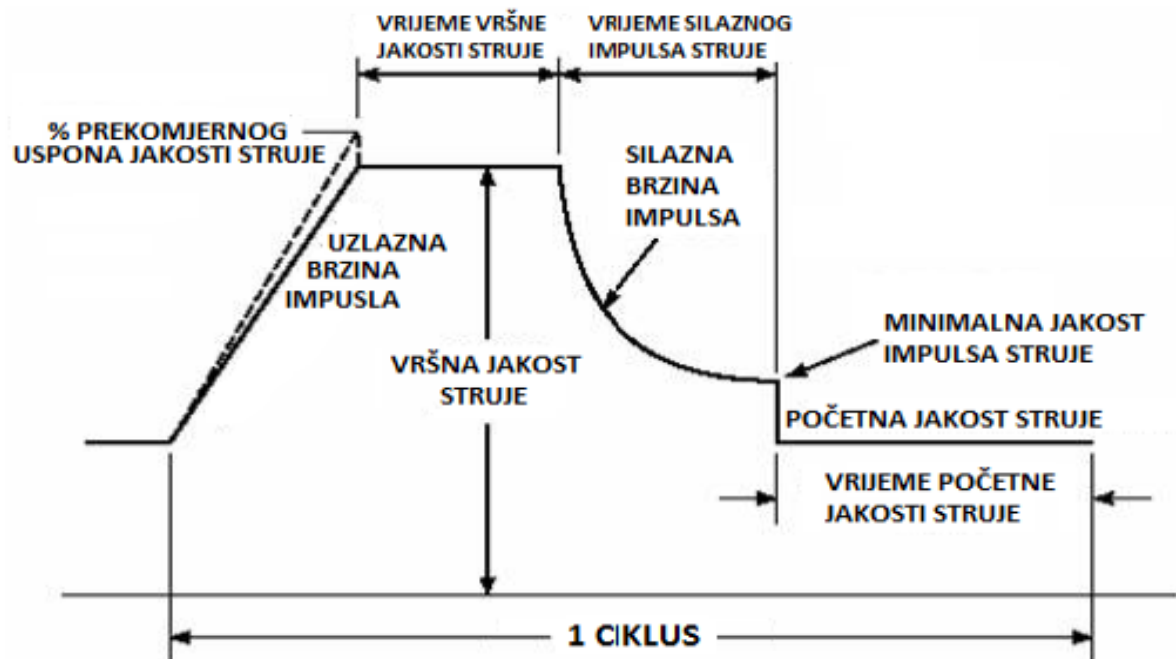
VRIJEME VRŠNE JAKOSTI STRUJE

VRIJEME SILAZNOG IMPULSA STRUJE

% PREKOMJERNOG USPONA JAKOSTI STRUJE

SILAZNA BRZINA IMPULSA

UZLAZNA BRZINA IMPUSLA

MINIMALNA JAKOST IMPULSA STRUJE

VRŠNA JAKOST STRUJE

POČETNA JAKOST STRUJE

VRIJEME POČETNE JAKOSTI STRUJE

1 CIKLUS